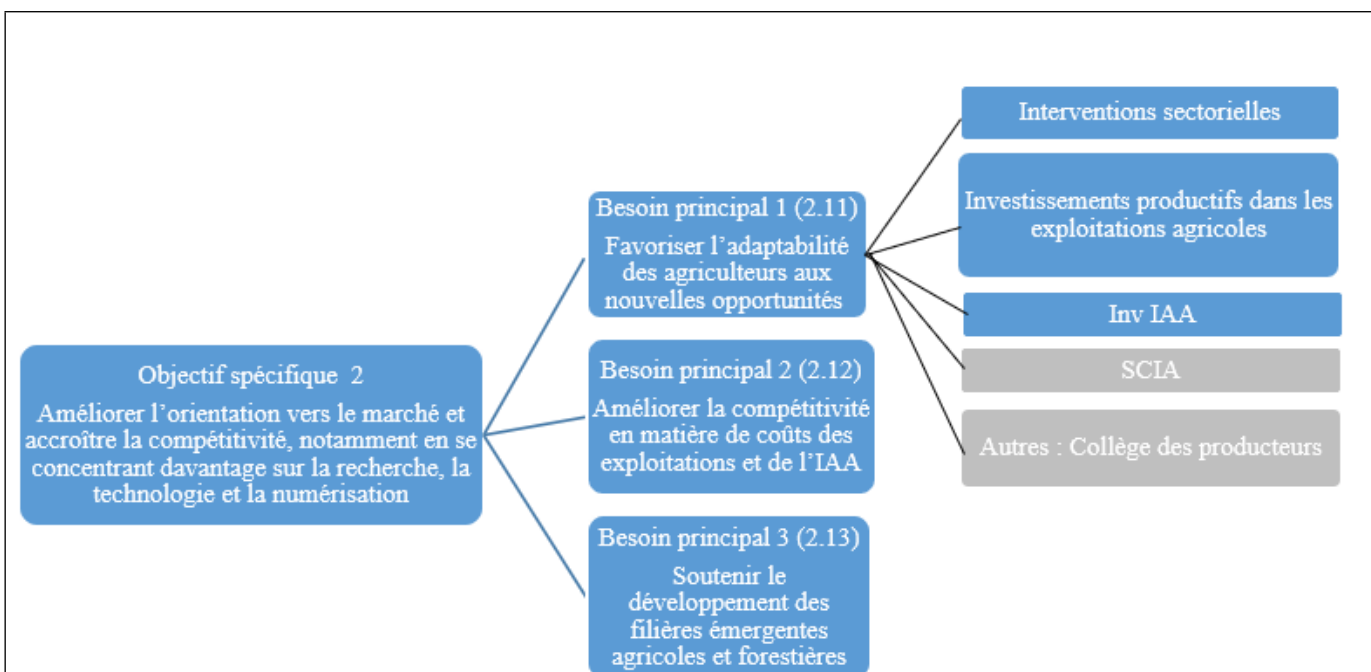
Objectif spécifique 2

Améliorer l'orientation vers le marché et accroître la compétitivité, notamment en se concentrant davantage sur la recherche, la technologie et la numérisation

Besoin principal 1 (2.11)

Favoriser l'adaptabilité des agriculteurs aux nouvelles opportunités

Besoin principal 2 (2.12)

Améliorer la compétitivité en matière de coûts des exploitations et de l'IAA

Besoin principal 3 (2.13)

Soutenir le développement des filières émergentes agricoles et forestières

Interventions sectorielles

Investissements productifs dans les exploitations agricoles

Inv IAA

SCIA

Autres : Collège des producteurs